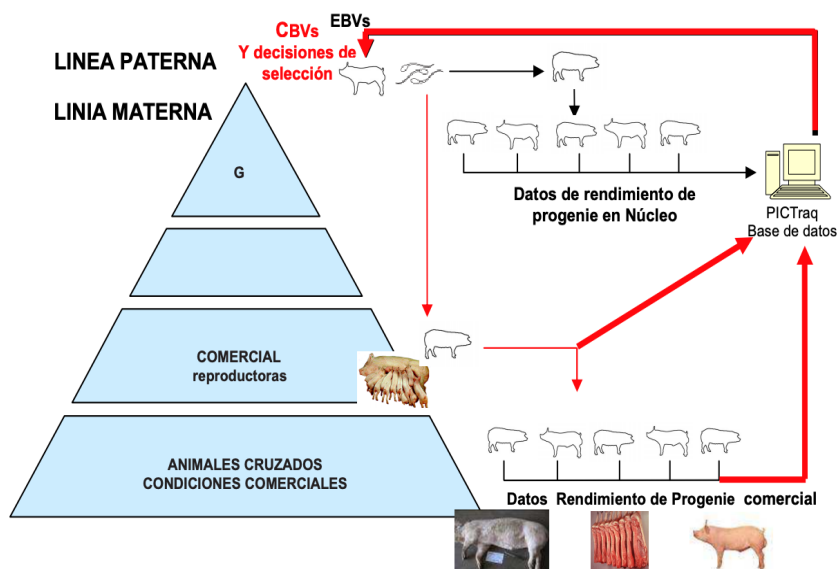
LINEA PATERNA

LINIA MATERNA

CBVs
Y decisiones de selección

EBVs

G

Datos de rendimiento de progenie en Núcleo

PICTraq
Base de datos

COMERCIAL
reproductoras

ANIMALES CRUZADOS
CONDICIONES COMERCIALES

Datos Rendimiento de Progenie comercial